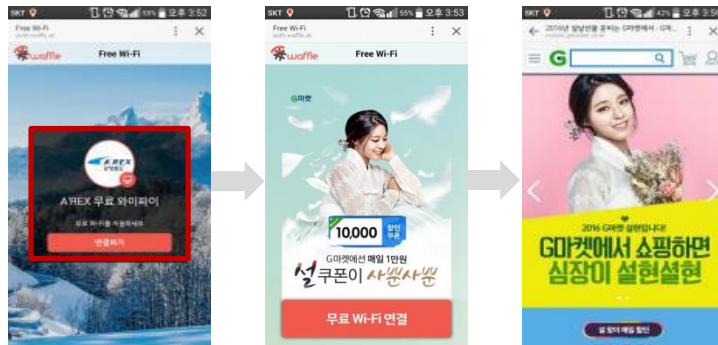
SKT 55% 오후 3:52
Free Wi-Fi
auth.waffle.at
waffle
Free Wi-Fi
A'REX
A'REX 무료 와이파이
무료 Wi-Fi를 이용하세요
연결하기

SKT 55% 오후 3:53
Free Wi-Fi
auth.waffle.at
waffle
Free Wi-Fi
G마켓
10,000 할인쿠폰
G마켓에선 매일 1만원
설 쿠폰이 사뿐사뿐
무료 Wi-Fi 연결

SKT 42% 오후 3:52
2016년 설날선물 준비는 G마켓에서 - G마...
G
2016 G마켓 설할인입니다!
G마켓에서 쇼핑하면
심장이 설렌설렌
설 맞이 매일 할인